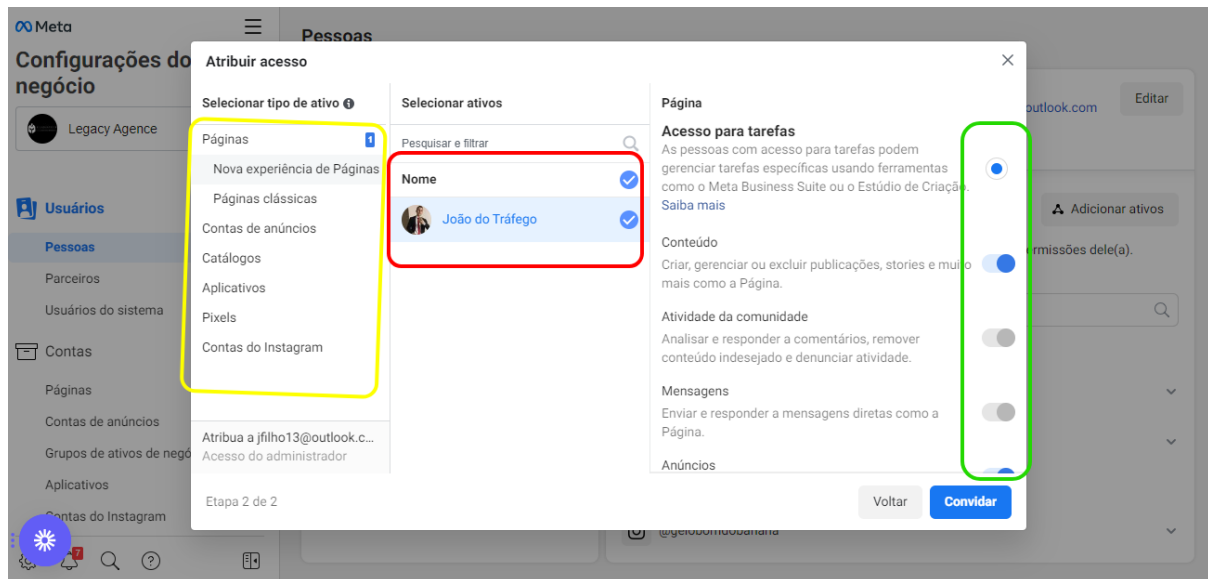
Meta

Configurações do negócio

Legacy Agence

Usuários

Pessoas

Parceiros

Usuários do sistema

Contas

Páginas

Contas de anúncios

Grupos de ativos de negó

Aplicativos

Contas do Instagram

7

Pessoas

outlook.com

Editar

Adicionar ativos

rmissões dele(a).

@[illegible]

Atribuir acesso

Selecionar tipo de ativo

Páginas 1

Nova experiência de Páginas

Páginas clássicas

Contas de anúncios

Catálogos

Aplicativos

Pixels

Contas do Instagram

Atribua a jfilho13@outlook.c...

Acesso do administrador

Selecionar ativos

Pesquisar e filtrar

Nome

João do Tráfego

Página

Acesso para tarefas

As pessoas com acesso para tarefas podem gerenciar tarefas específicas usando ferramentas como o Meta Business Suite ou o Estúdio de Criação. Saiba mais

Conteúdo

Criar, gerenciar ou excluir publicações, stories e muito mais como a Página.

Atividade da comunidade

Analisar e responder a comentários, remover conteúdo indesejado e denunciar atividade.

Mensagens

Enviar e responder a mensagens diretas como a Página.

Anúncios

Etapa 2 de 2

Voltar

Convidar